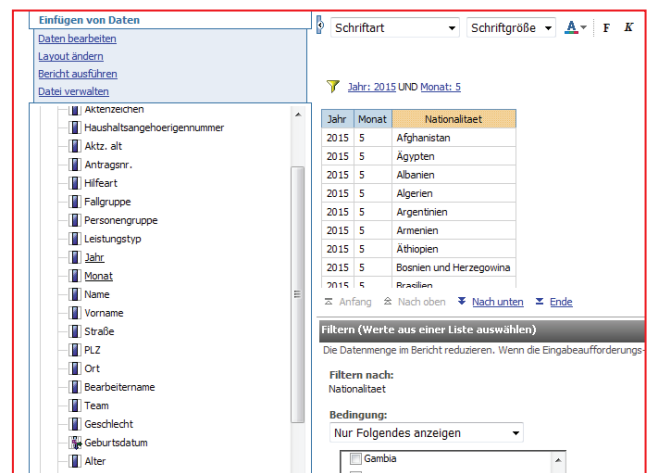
Einfügen von Daten
Daten bearbeiten
Layout ändern
Bericht ausführen
Datei verwalten

Aktenzeichen
Haushaltsangehoerigennummer
Aktz. alt
Antragsnr.
Hilfeart
Fallgruppe
Personengruppe
Leistungstyp
Jahr
Monat
Name
Vorname
Straße
PLZ
Ort
Bearbeitername
Team
Geschlecht
Geburtsdatum
Alter

Schriftart
Schriftgröße
A
F
K

Jahr: 2015 UND Monat: 5

| Jahr | Monat | Nationalitaet |
|---|---|---|
| 2015 | 5 | Afghanistan |
| 2015 | 5 | Ägypten |
| 2015 | 5 | Albanien |
| 2015 | 5 | Algerien |
| 2015 | 5 | Argentinien |
| 2015 | 5 | Armenien |
| 2015 | 5 | Äthiopien |
| 2015 | 5 | Bosnien und Herzegowina |
| 2015 | 5 | Brasilien |

Anfang Nach oben Nach unten Ende

Filtern (Werte aus einer Liste auswählen)
Die Datenmenge im Bericht reduzieren. Wenn die Eingabeaufforderungs-

Filtern nach:
Nationalitaet

Bedingung:
Nur Folgendes anzeigen

Gambia